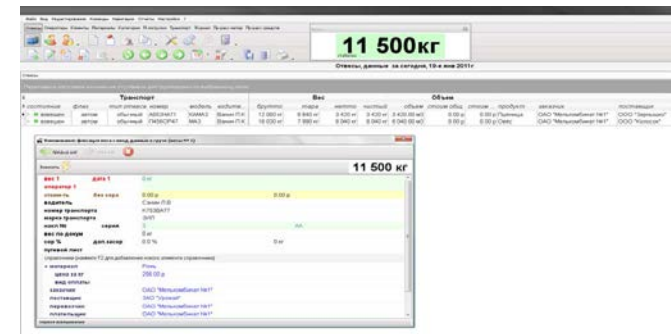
11 500кг

Отвесы, данные за сегодня, 19-е мая 2011г

Транспорт

Вес

Объем

состояние

номер

модель

брутто

тара

нетто

чистый

объем

заказчик

поставщик

ОАО "Мельникомбинат №1"

ООО "Зерноцех"

ОАО "Мельникомбинат №1"

ООО "Колосок"

11 500 кг

вес 1

дата 1

оператор 1

стоимость

водитель

номер транспорта

марка транспорта

номер

вес по докум

сор %

путевой лист

материал

Рожь

цена за кг

вид оплаты

заказчик

ОАО "Мельникомбинат №1"

поставщик

ЗАО "Урожай"

перевозчик

ОАО "Мельникомбинат №1"

плательщик

ОАО "Мельникомбинат №1"